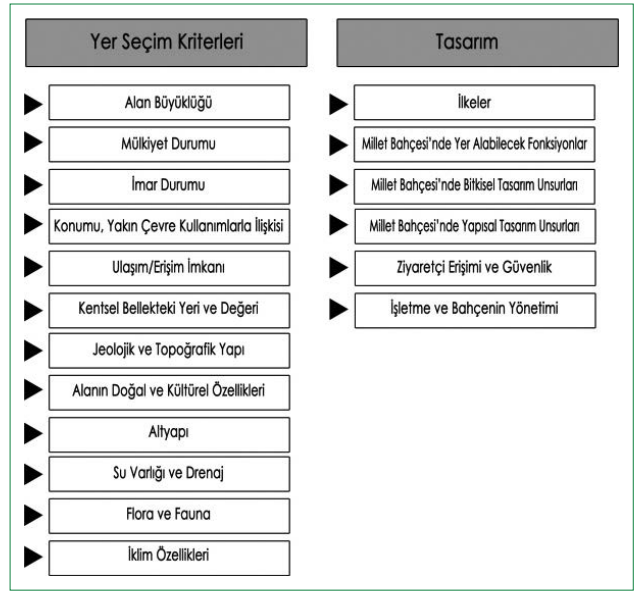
Yer Seçim Kriterleri

Alan Büyüklüğü

Mülkiyet Durumu

İmar Durumu

Konumu, Yakın Çevre Kullanımlarla İlişkisi

Ulaşım/Erişim İmkanı

Kentsel Bellekteki Yeri ve Değeri

Jeolojik ve Topoğrafik Yapı

Alanın Doğal ve Kültürel Özellikleri

Altyapı

Su Varlığı ve Drenaj

Flora ve Fauna

İklim Özellikleri

Tasarım

İlkeler

Millet Bahçesi'nde Yer Alabilecek Fonksiyonlar

Millet Bahçesi'nde Bitkisel Tasarım Unsurları

Millet Bahçesi'nde Yapısal Tasarım Unsurları

Ziyaretçi Erişimi ve Güvenlik

İşletme ve Bahçenin Yönetimi